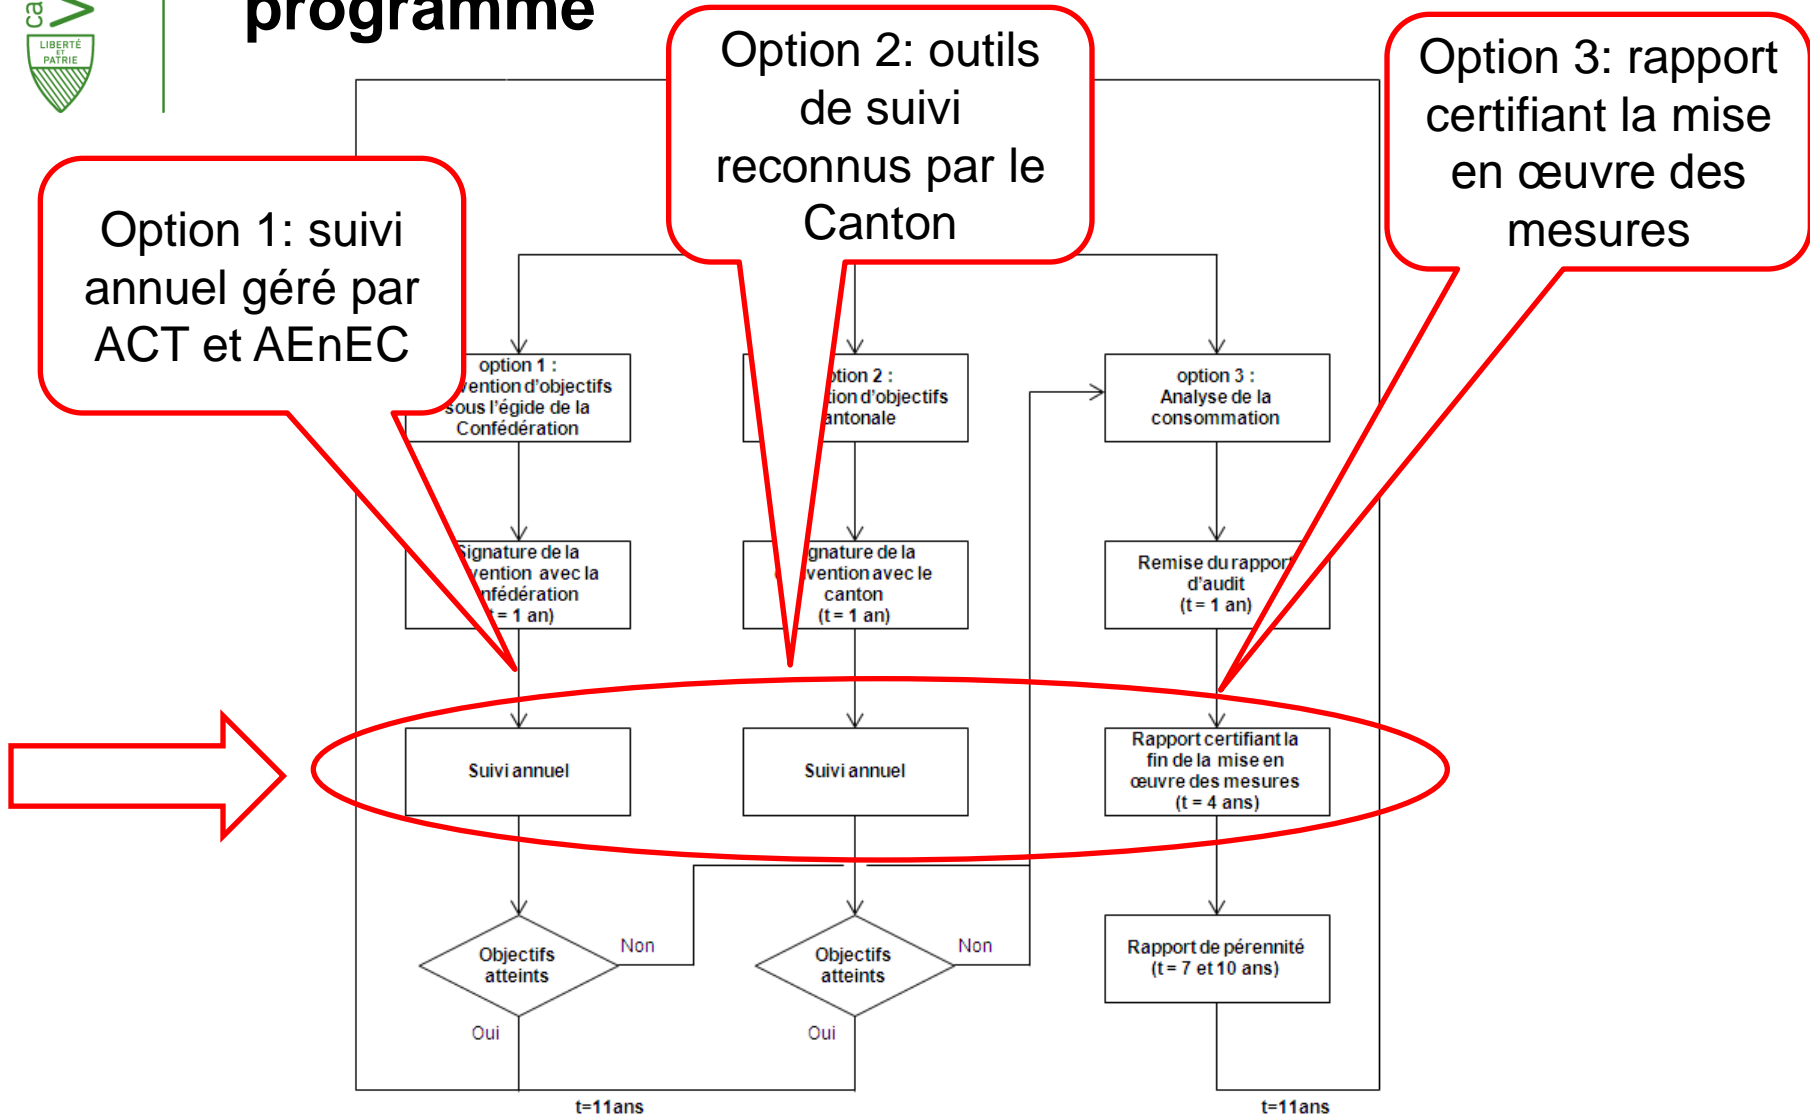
ca

LIBERTÉ ET PATRIE

programme

Option 2: outils de suivi reconnus par le Canton

Option 3: rapport certifiant la mise en œuvre des mesures

Option 1: suivi annuel géré par ACT et AEnEC

option 1 : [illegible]vention d'objectifs sous l'égide de la Confédération

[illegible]ption 2 : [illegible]tion d'objectifs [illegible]antonale

option 3 : Analyse de la consommation

Signature de la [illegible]vention avec la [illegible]nfédération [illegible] = 1 an)

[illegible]gnature de la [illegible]vention avec le canton (t = 1 an)

Remise du rapport d'audit (t = 1 an)

Suivi annuel

Suivi annuel

Rapport certifiant la fin de la mise en œuvre des mesures (t = 4 ans)

Objectifs atteints

Non

Oui

Objectifs atteints

Non

Oui

Rapport de pérennité (t = 7 et 10 ans)

t=11ans

t=11ans